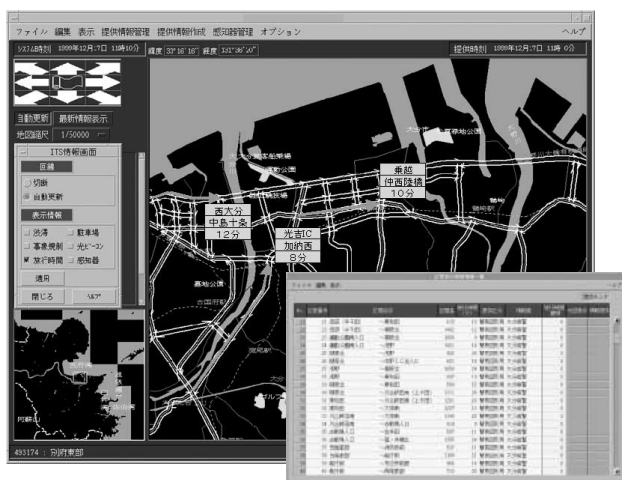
ファイル 編集 表示 提供情報管理 提供情報作成 感知器管理 オプション

ヘルプ

システム時刻 1999年12月7日 11時 0分

緯度 33°16'18" 経度 131°36'47"

提供時刻 1999年12月7日 11時 0分

自動更新 最新情報表示

地図縮尺 1/50000

ITS情報画面

更新

切断

自動更新

表示情報

渋滞

駐車場

事象規制

光ビーコン

旅行時間

感知器

適用

閉じる

ヘルプ

乗越
仲西陸橋
10分

西大分
中島十条
12分

光吉IC
加納西
8分

大分港

別府東部

493174 : 別府東部

ファイル 編集 表示

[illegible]

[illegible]